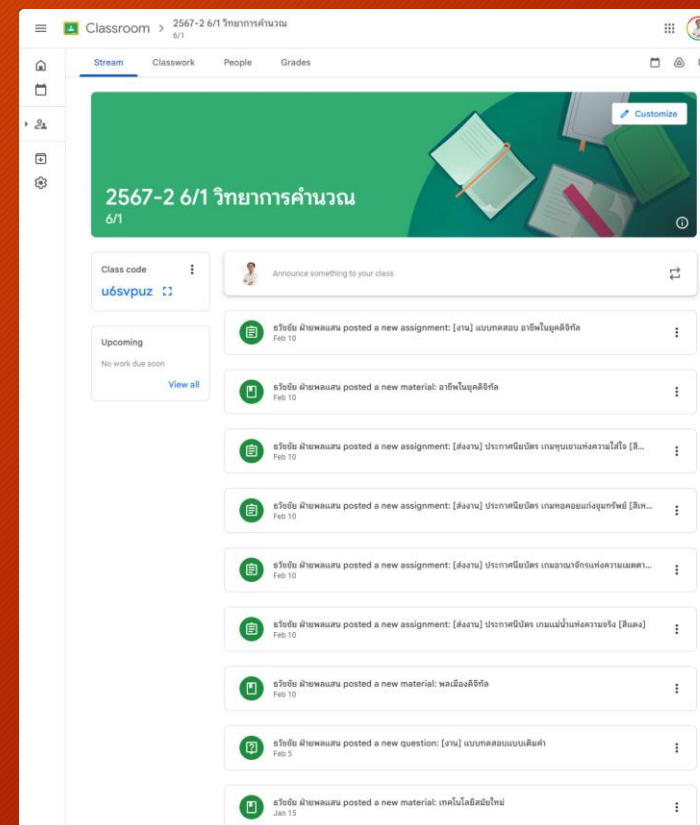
Classroom > 2567-2 6/1 วิทยาการคำนวณ
6/1

Stream Classwork People Grades

Customize

2567-2 6/1 วิทยาการคำนวณ
6/1

Class code
u6svpuz

Upcoming
No work due soon
View all

Announce something to your class

ธวัชชัย ฝ่ายพลแสน posted a new assignment: [งาน] แบบทดสอบ อาชีพในยุคดิจิทัล
Feb 10

ธวัชชัย ฝ่ายพลแสน posted a new material: อาชีพในยุคดิจิทัล
Feb 10

ธวัชชัย ฝ่ายพลแสน posted a new assignment: [ส่งงาน] ประกาศนียบัตร เกมหุบเขาแห่งความใส่ใจ [สี...
Feb 10

ธวัชชัย ฝ่ายพลแสน posted a new assignment: [ส่งงาน] ประกาศนียบัตร เกมหอคอยแห่งขุมทรัพย์ [สีเห...
Feb 10

ธวัชชัย ฝ่ายพลแสน posted a new assignment: [ส่งงาน] ประกาศนียบัตร เกมอาณาจักรแห่งความเมตตา...
Feb 10

ธวัชชัย ฝ่ายพลแสน posted a new assignment: [ส่งงาน] ประกาศนียบัตร เกมแม่น้ำแห่งความจริง [สีแดง]
Feb 10

ธวัชชัย ฝ่ายพลแสน posted a new material: พลเมืองดิจิทัล
Feb 10

ธวัชชัย ฝ่ายพลแสน posted a new question: [งาน] แบบทดสอบแบบเติมคำ
Feb 5

ธวัชชัย ฝ่ายพลแสน posted a new material: เทคโนโลยีสมัยใหม่
Jan 15